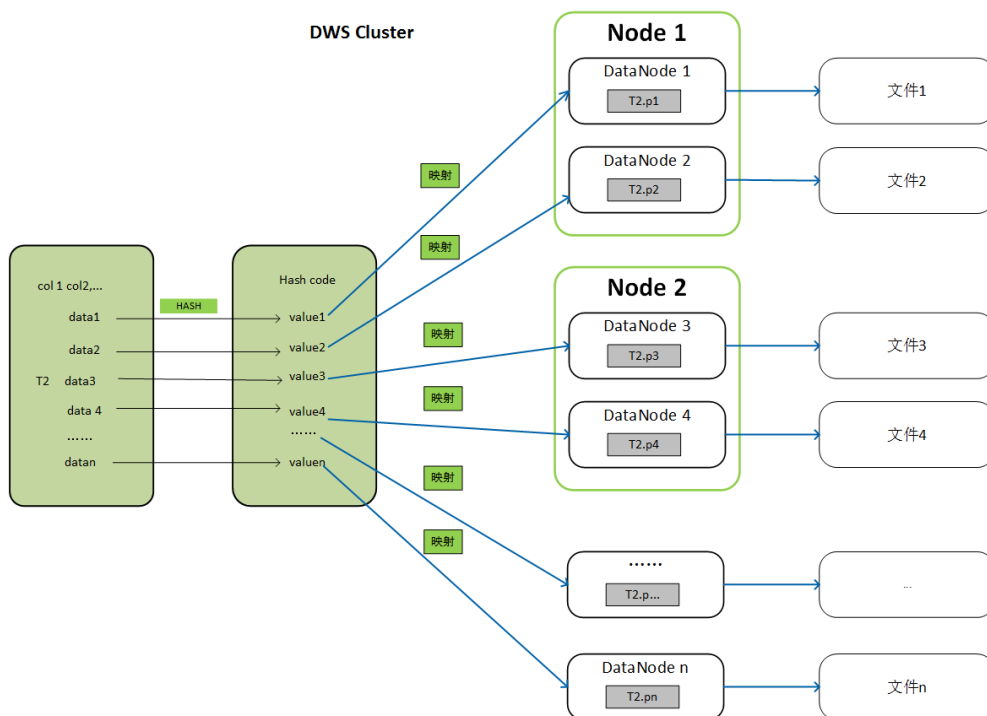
DWS Cluster

col 1 col2,...
data1
data2
T2 data3
data 4
......
datan

HASH

Hash code
value1
value2
value3
value4
......
valuen

映射
映射
映射
映射
映射
映射

Node 1
DataNode 1
T2.p1
DataNode 2
T2.p2

Node 2
DataNode 3
T2.p3
DataNode 4
T2.p4

......
T2.p...

DataNode n
T2.pn

文件1
文件2
文件3
文件4
...
文件n